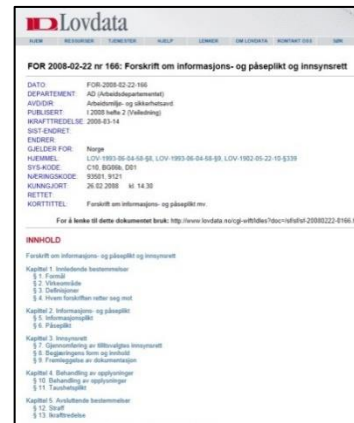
Lovdata

HJEM RESSURSER TJENESTER HJELP LENKER OM LOVDATA KONTAKT OSS SØK

FOR 2008-02-22 nr 166: Forskrift om informasjons- og påseplikt og innsynsrett

| | |
|---|---|
| DATO: | FOR-2008-02-22-166 |
| DEPARTEMENT: | AD (Arbeidsdepartementet) |
| AVD/DIR: | Arbeidsmiljø- og sikkerhetsavd. |
| PUBLISERT: | I 2008 hefte 2 (Vedlegging) |
| IKRAFTTREDELSE: | 2008-03-14 |
| SIST-ENDRET: | |
| ENDRER: | |
| GJELDER FOR: | Norge |
| HJEMMEL: | LOV-1993-06-04-58-§8, LOV-1993-06-04-58-§9, LOV-1982-05-22-10-§339 |
| SYS-KODE: | C10, BG09b, D01 |
| NÆRINGSKODE: | 93501, 9121 |
| KUNNGJORT: | 26.02.2008 kl. 14.30 |
| RETTET: | |
| KORTTITTEL: | Forskrift om informasjons- og påseplikt mv. |

For å lenke til dette dokumentet bruk: http://www.lovdata.no/cgi-wift/ldles?doc=/sf/sf/sf-20080222-0166.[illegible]

INNHOLD

Forskrift om informasjons- og påseplikt og innsynsrett

Kapittel 1. Innledende bestemmelser
§ 1. Formål
§ 2. Virkeområde
§ 3. Definisjoner
§ 4. Hvem forskriften retter seg mot

Kapittel 2. Informasjons- og påseplikt
§ 5. Informasjonsplikt
§ 6. Påseplikt

Kapittel 3. Innsynsrett
§ 7. Gjennomføring av tillitsvalgtes innsynsrett
§ 8. Begjæringens form og innhold
§ 9. Framleggelse av dokumentasjon

Kapittel 4. Behandling av opplysninger
§ 10. Behandling av opplysninger
§ 11. Taushetsplikt

Kapittel 5. Avsluttende bestemmelser
§ 12. Straff
§ 13. Ikrafttredelse